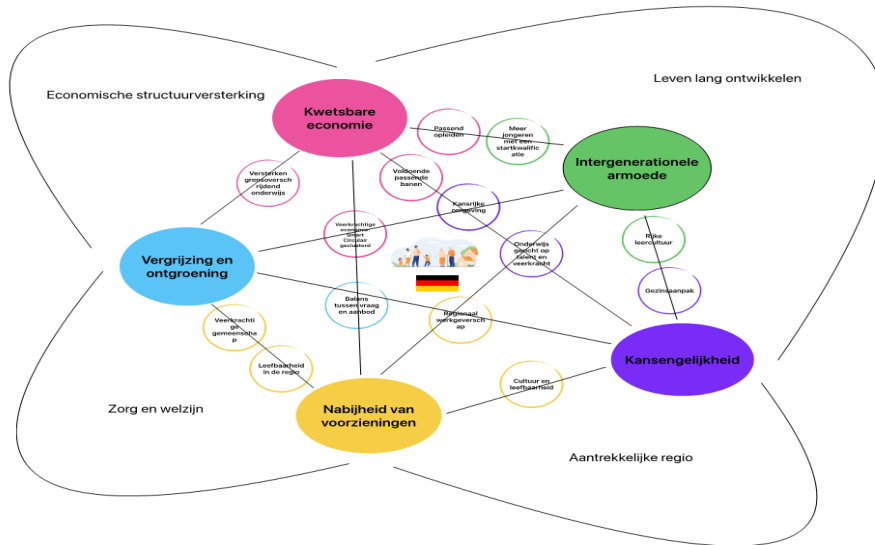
Economische structuurversterking

Leven lang ontwikkelen

Kwetsbare economie

Passend opleiden

Meer jongeren met een startkwalificatie

Intergenerationele armoede

Versterken grensoverschrijdend onderwijs

Voldoende passende banen

Kansrijke omgeving

Veerkrachtige economie: Smart Circulair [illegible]

Vergrijzing en ontgroening

Onderwijs gericht op talent en veerkracht

Rijke leercultuur

Gezinsaanpak

Balans tussen vraag en aanbod

Regionaal werkgeverschap

Veerkrachtige gemeenschap

Leefbaarheid in de regio

Kansengelijkheid

Cultuur en leefbaarheid

Zorg en welzijn

Nabijheid van voorzieningen

Aantrekkelijke regio